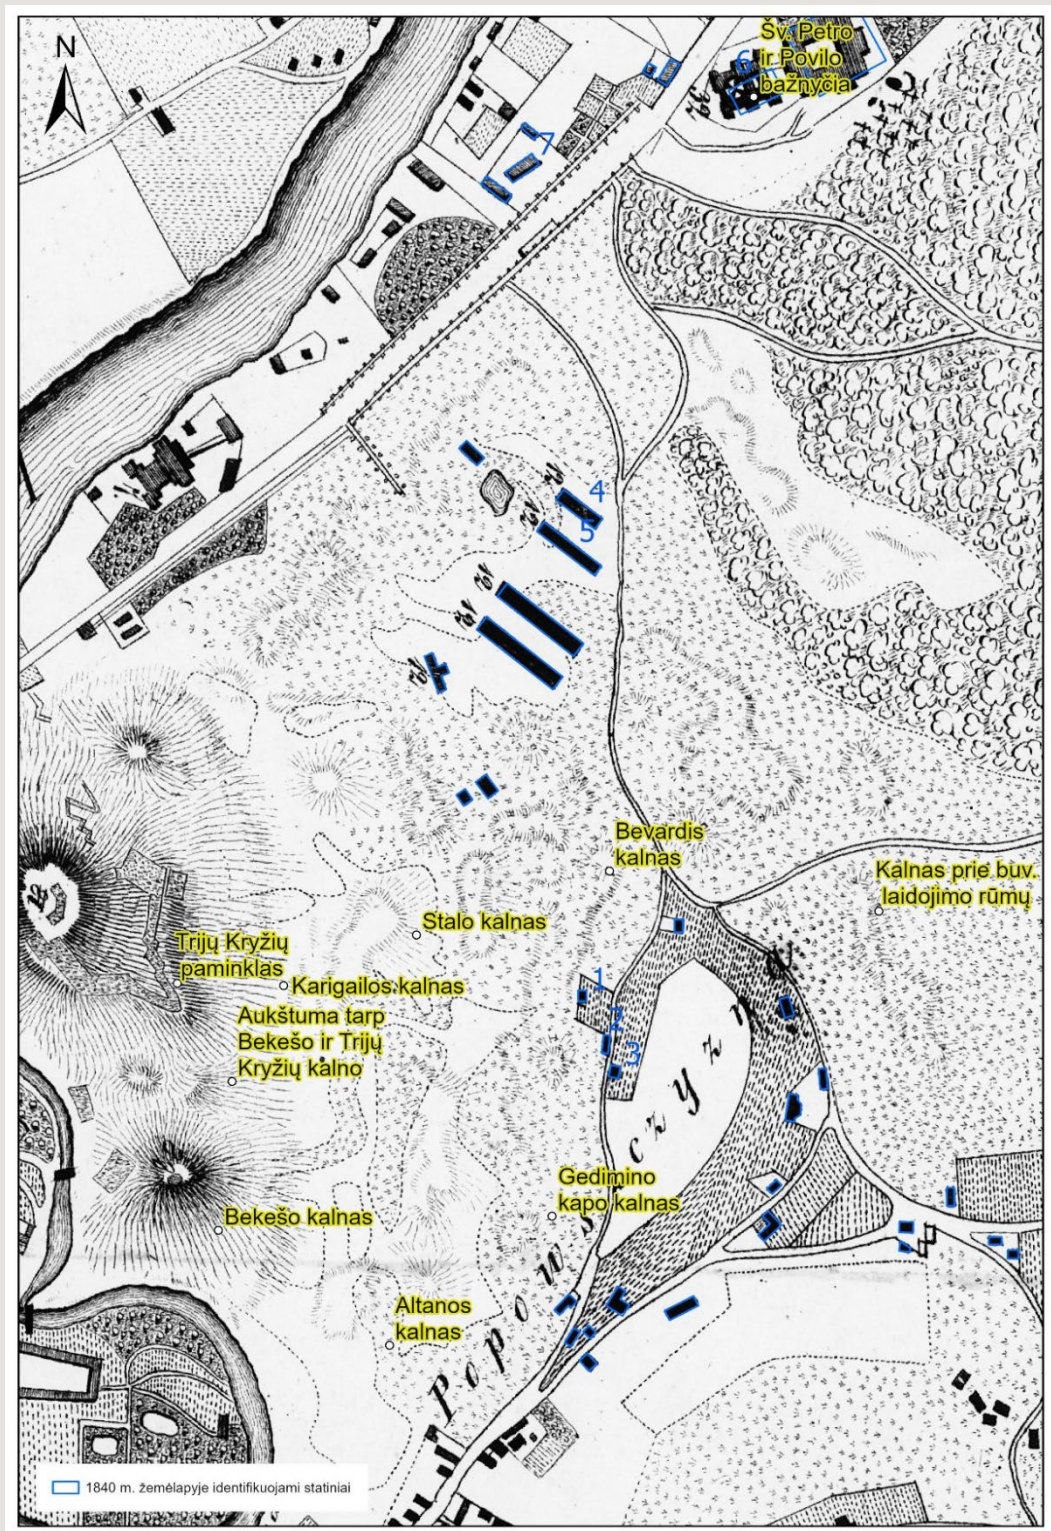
N

Šv. Petro ir Povilo bažnyčia

6

7

4

5

Bevardis kalnas

Kalnas prie buv. laidojimo rūmų

Stalo kalnas

Trijų Kryžių paminklas

Karigailos kalnas

Aukštuma tarp Bekešo ir Trijų Kryžių kalno

1

2

3

Gedimino kapo kalnas

Bekešo kalnas

Altanos kalnas

Popow szczyzna

1840 m. žemėlapyje identifikuojami statiniai